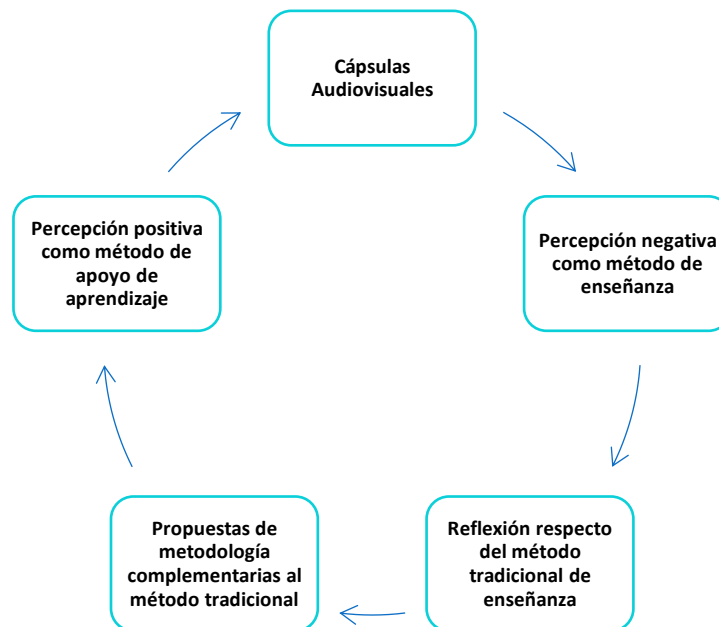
Cápsulas Audiovisuales

Percepción negativa como método de enseñanza

Reflexión respecto del método tradicional de enseñanza

Propuestas de metodología complementarias al método tradicional

Percepción positiva como método de apoyo de aprendizaje